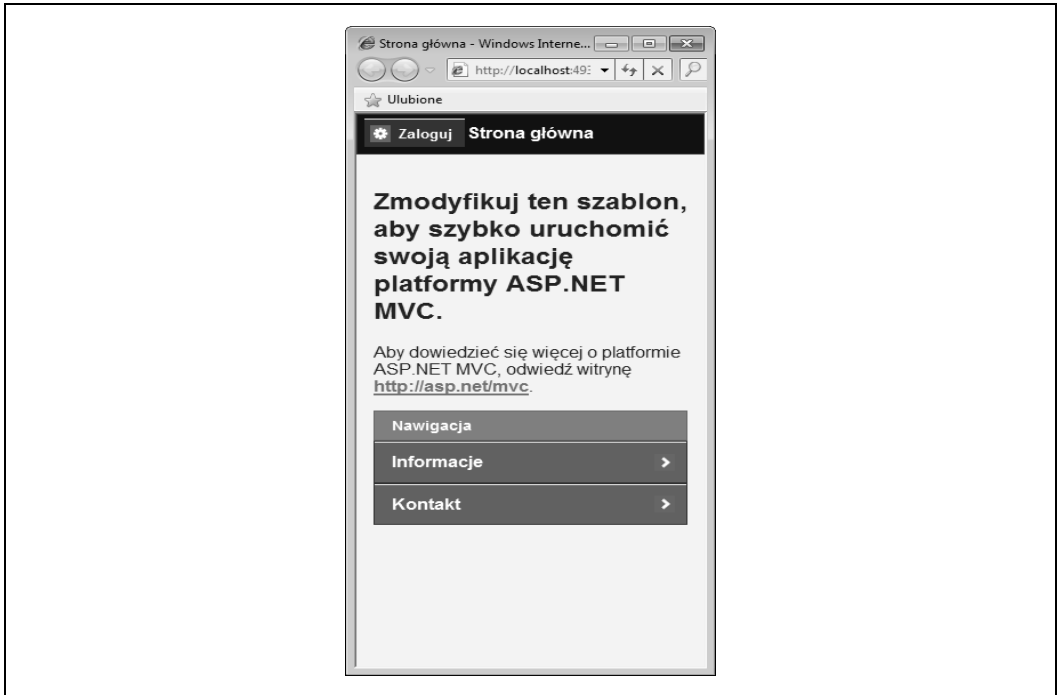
Strona główna - Windows Interne...

http://localhost:49

Ulubione

Zaloguj Strona główna

Zmodyfikuj ten szablon, aby szybko uruchomić swoją aplikację platformy ASP.NET MVC.

Aby dowiedzieć się więcej o platformie ASP.NET MVC, odwiedź witrynę http://asp.net/mvc.

Nawigacja

Informacje

Kontakt